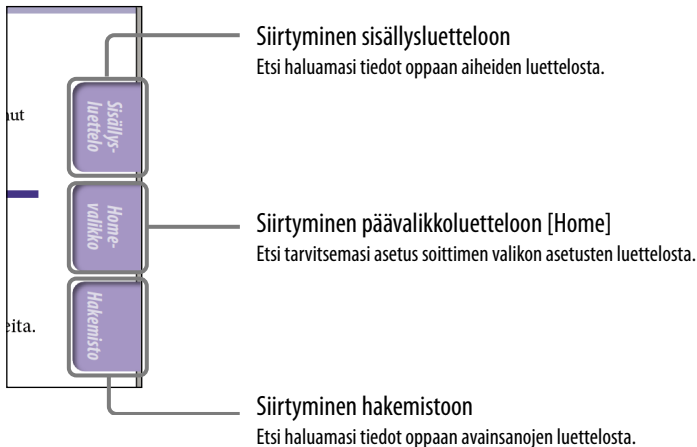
ut

eita.

Sisällys-
luettelo

Home-
valikko

Hakemisto

Siirtyminen sisällysluetteloon
Etsi haluamasi tiedot oppaan aiheiden luettelosta.

Siirtyminen päävalikkoluetteloon [Home]
Etsi tarvitsemasi asetus soittimen valikon asetusten luettelosta.

Siirtyminen hakemistoon
Etsi haluamasi tiedot oppaan avainsanojen luettelosta.